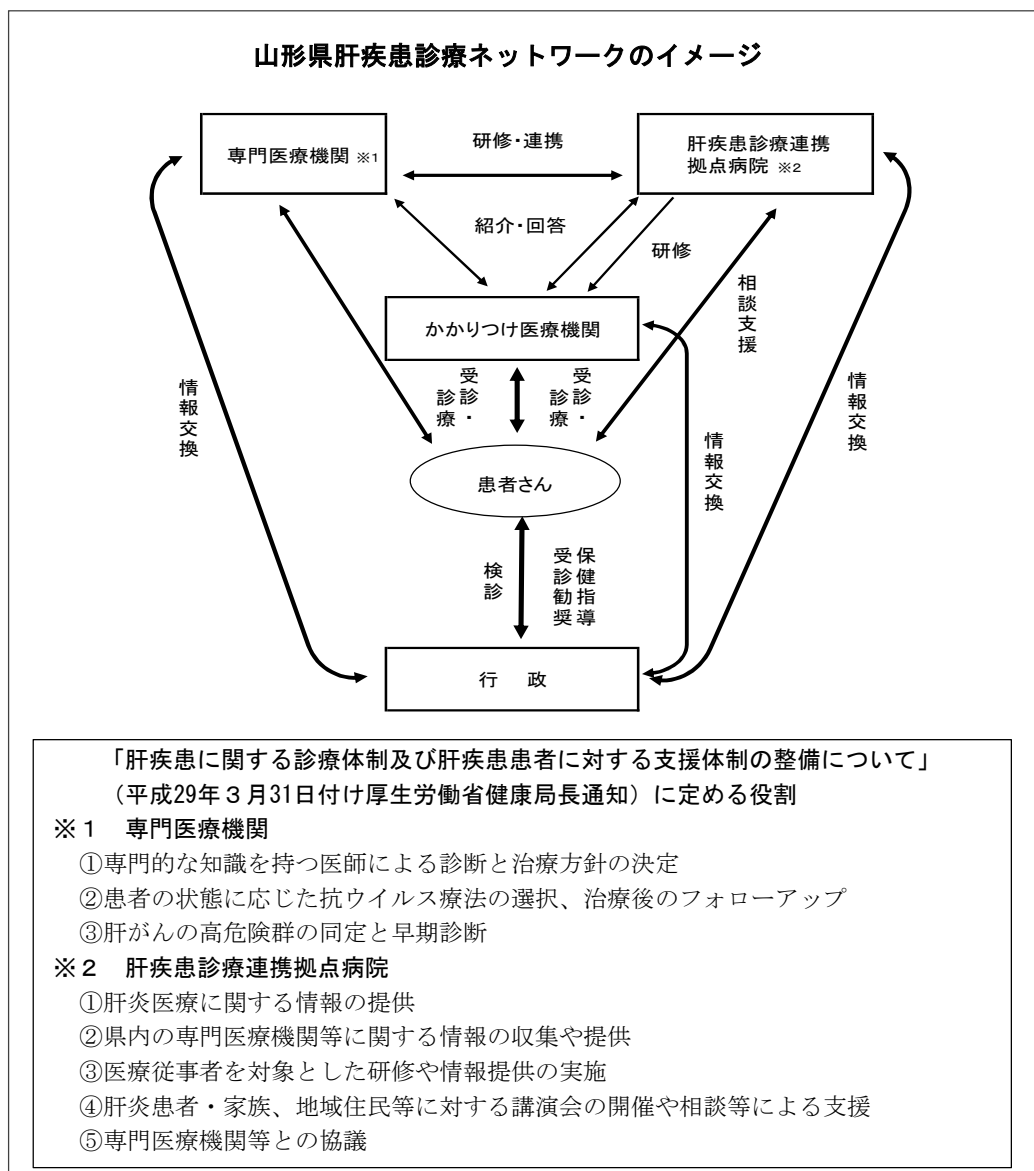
山形県肝疾患診療ネットワークのイメージ

専門医療機関 ※1

研修・連携

肝疾患診療連携拠点病院 ※2

紹介・回答

研修

相談支援

かかりつけ医療機関

情報交換

受診・診療

受診・診療

情報交換

情報交換

患者さん

検診

受診勧奨

保健指導

行　政

「肝疾患に関する診療体制及び肝疾患患者に対する支援体制の整備について」
（平成29年３月31日付け厚生労働省健康局長通知）に定める役割

※１　専門医療機関
①専門的な知識を持つ医師による診断と治療方針の決定
②患者の状態に応じた抗ウイルス療法の選択、治療後のフォローアップ
③肝がんの高危険群の同定と早期診断

※２　肝疾患診療連携拠点病院
①肝炎医療に関する情報の提供
②県内の専門医療機関等に関する情報の収集や提供
③医療従事者を対象とした研修や情報提供の実施
④肝炎患者・家族、地域住民等に対する講演会の開催や相談等による支援
⑤専門医療機関等との協議